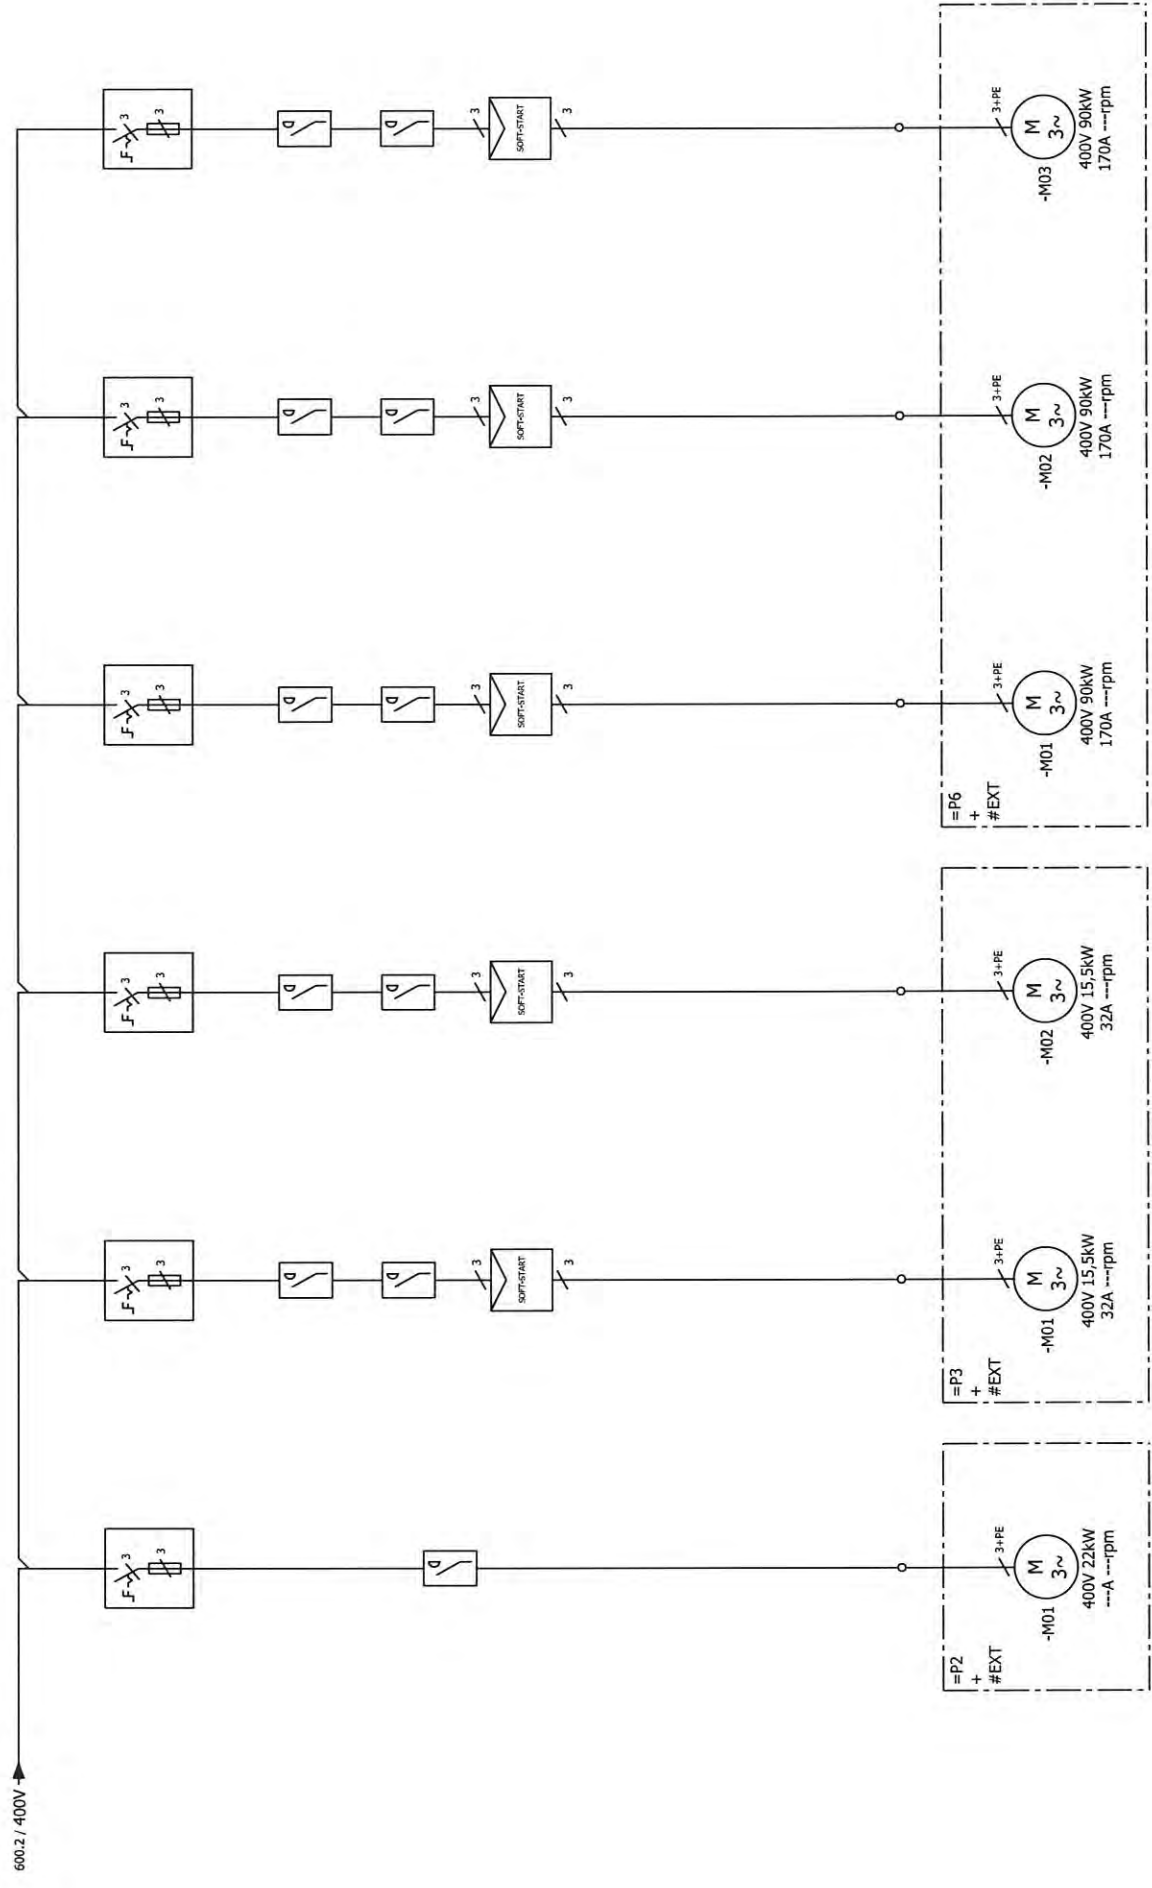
600.2 / 400V

3
3
3
SOFT-START
3
3+PE
M
3~
-M03
400V 90kW
170A ---rpm

3
3
3
SOFT-START
3
3+PE
M
3~
-M02
400V 90kW
170A ---rpm

3
3
3
SOFT-START
3
3+PE
M
3~
-M01
400V 90kW
170A ---rpm
=P6
+
#EXT

3
3
3
SOFT-START
3
3+PE
M
3~
-M02
400V 15,5kW
32A ---rpm

3
3
3
SOFT-START
3
3+PE
M
3~
-M01
400V 15,5kW
32A ---rpm
=P3
+
#EXT

3
3
3+PE
M
3~
-M01
400V 22kW
---A ---rpm
=P2
+
#EXT